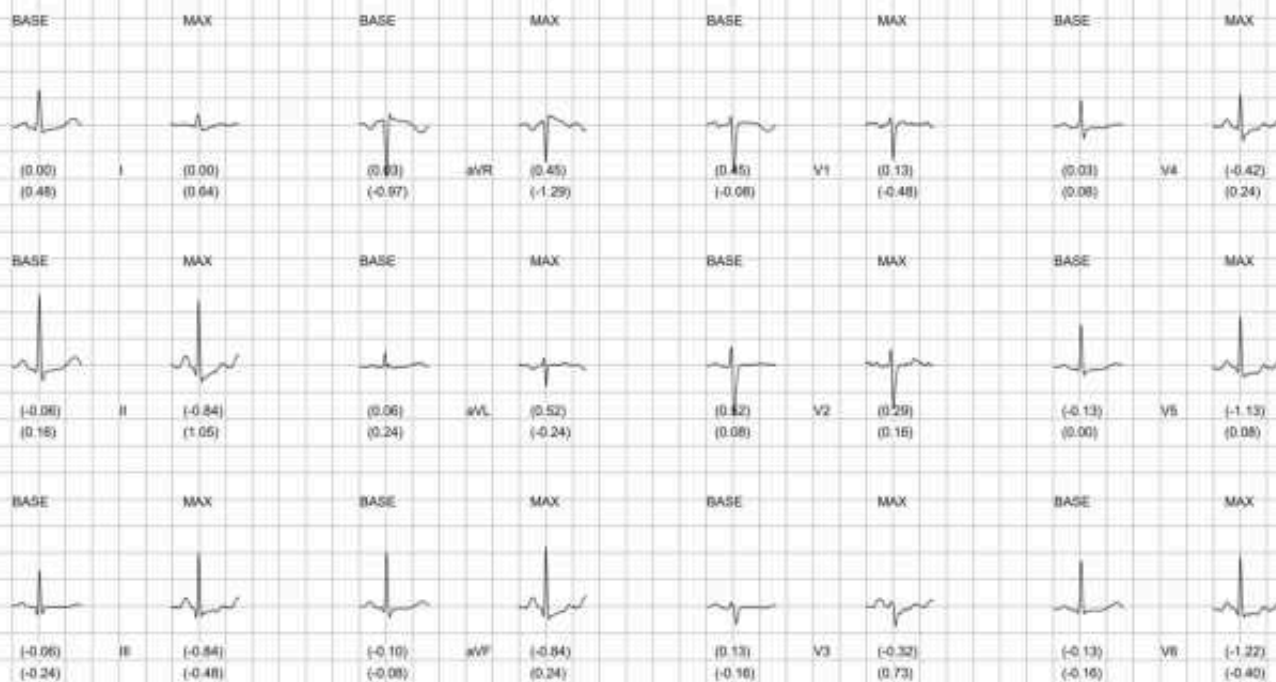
BASE MAX BASE MAX BASE MAX BASE MAX

(0.00) I (0.00) (0.03) aVR (0.45) (0.45) V1 (0.13) (0.03) V4 (-0.42)
(0.48) (0.64) (-0.97) (-1.29) (-0.08) (-0.48) (0.08) (0.24)

BASE MAX BASE MAX BASE MAX BASE MAX

(-0.06) II (-0.84) (0.06) aVL (0.52) (0.52) V2 (0.29) (-0.13) V5 (-1.13)
(0.16) (1.05) (0.24) (-0.24) (0.08) (0.16) (0.00) (0.08)

BASE MAX BASE MAX BASE MAX BASE MAX

(-0.06) III (-0.84) (-0.10) aVF (-0.84) (0.13) V3 (-0.32) (-0.13) V6 (-1.22)
(-0.24) (-0.48) (-0.08) (0.24) (-0.16) (0.73) (-0.16) (-0.40)